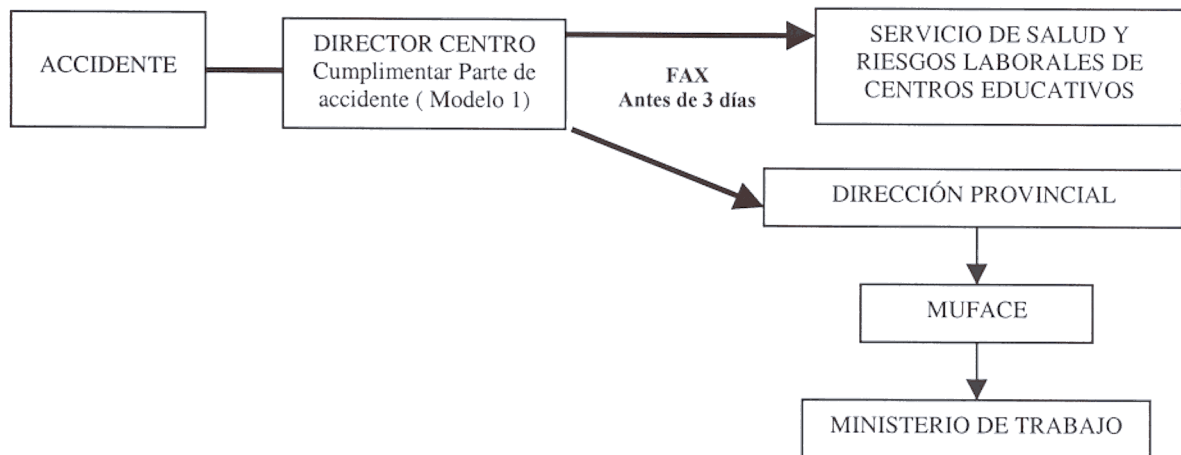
ACCIDENTE

DIRECTOR CENTRO
Cumplimentar Parte de accidente ( Modelo 1)

FAX
Antes de 3 días

SERVICIO DE SALUD Y RIESGOS LABORALES DE CENTROS EDUCATIVOS

DIRECCIÓN PROVINCIAL

MUFACE

MINISTERIO DE TRABAJO